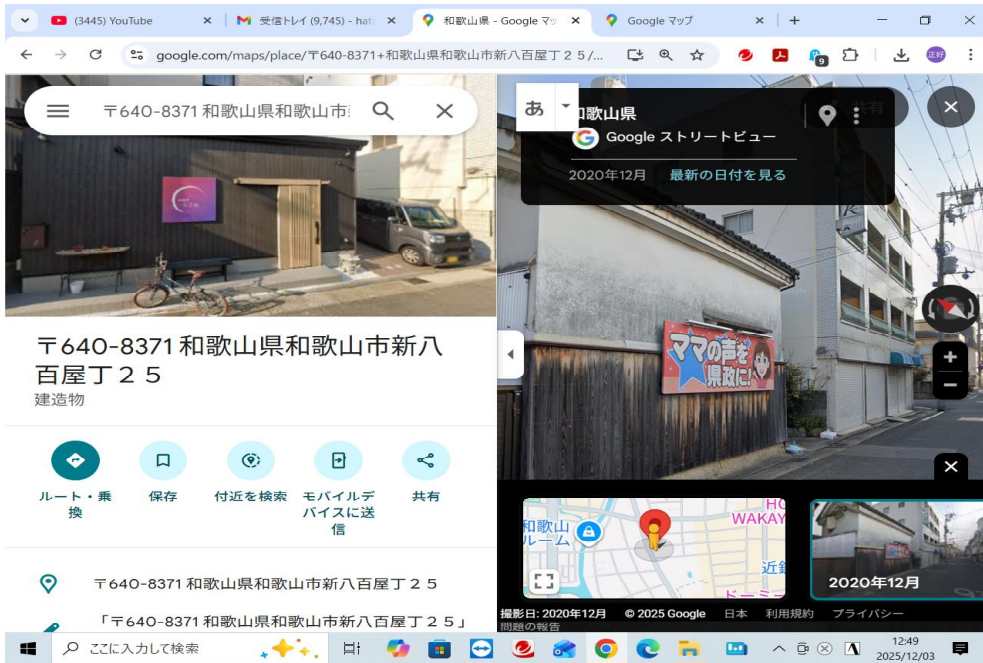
(3445) YouTube
受信トレイ (9,745) - hat
和歌山県 - Google マッ
Google マップ

google.com/maps/place/〒640-8371+和歌山県和歌山市新八百屋丁２５/...

〒640-8371 和歌山県和歌山市

〒640-8371 和歌山県和歌山市新八百屋丁２５
建造物

ルート・乗換
保存
付近を検索
モバイルデバイスに送信
共有

〒640-8371 和歌山県和歌山市新八百屋丁２５
「〒640-8371 和歌山県和歌山市新八百屋丁２５」

あ
和歌山県
Google ストリートビュー
2020年12月　最新の日付を見る

ママの声を県政に!

和歌山
ルーム
WAKAY
近鉄

2020年12月

撮影日: 2020年12月　© 2025 Google　日本　利用規約　プライバシー
問題の報告

ここに入力して検索

12:49
2025/12/03